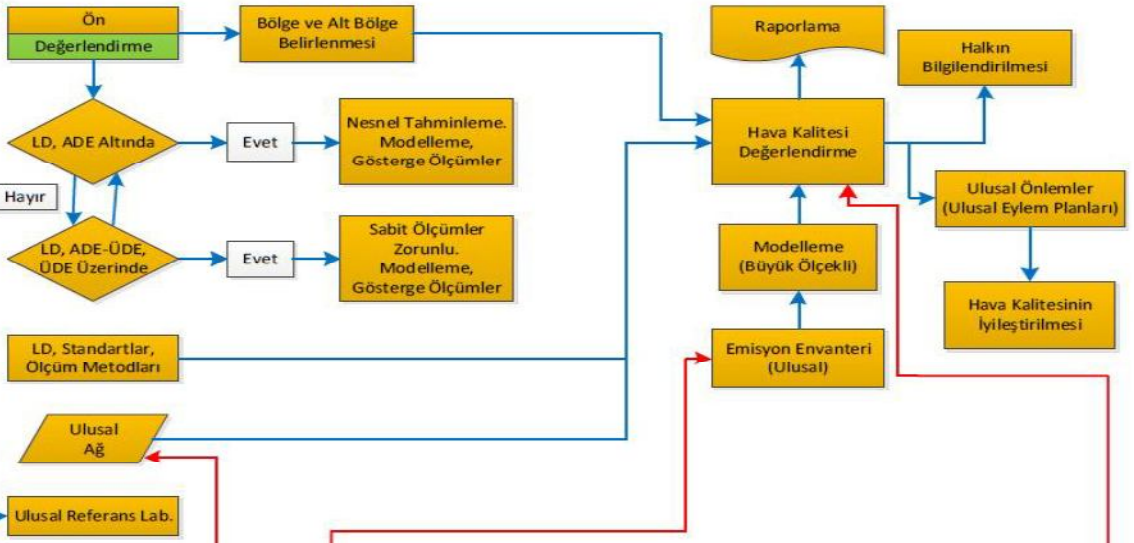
Ön
Değerlendirme

Bölge ve Alt Bölge Belirlenmesi

Raporlama

Halkın Bilgilendirilmesi

LD, ADE Altında

Evet

Nesnel Tahminleme. Modelleme, Gösterge Ölçümler

Hava Kalitesi Değerlendirme

Hayır

Ulusal Önlemler (Ulusal Eylem Planları)

LD, ADE-ÜDE, ÜDE Üzerinde

Evet

Sabit Ölçümler Zorunlu. Modelleme, Gösterge Ölçümler

Modelleme (Büyük Ölçekli)

Hava Kalitesinin İyileştirilmesi

LD, Standartlar, Ölçüm Metodları

Emisyon Envanteri (Ulusal)

Ulusal Ağ

Ulusal Referans Lab.